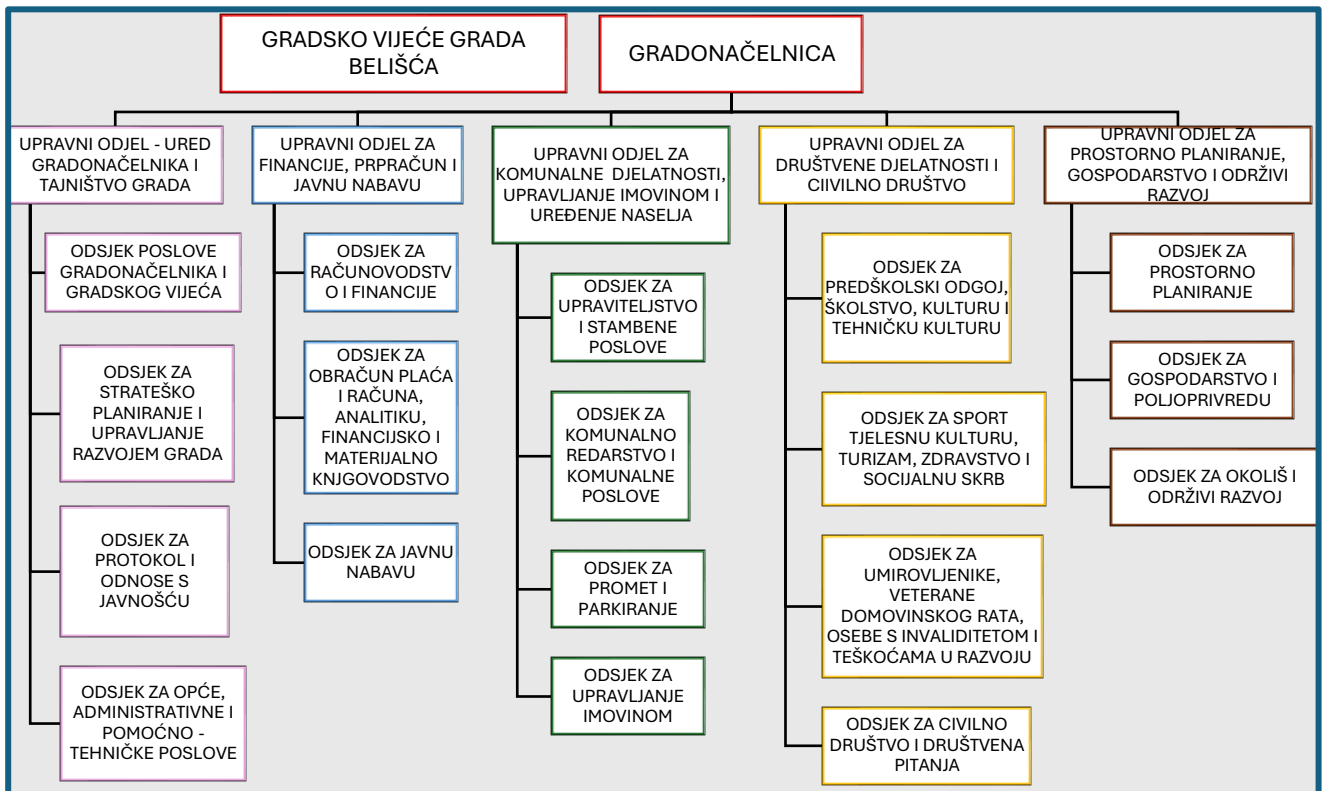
GRADSKO VIJEĆE GRADA BELIŠĆA

GRADONAČELNICA

UPRAVNI ODJEL - URED GRADONAČELNIKA I TAJNIŠTVO GRADA

ODSJEK POSLOVE GRADONAČELNIKA I GRADSKOG VIJEĆA

ODSJEK ZA STRATEŠKO PLANIRANJE I UPRAVLJANJE RAZVOJEM GRADA

ODSJEK ZA PROTOKOL I ODNOSE S JAVNOŠĆU

ODSJEK ZA OPĆE, ADMINISTRATIVNE I POMOĆNO - TEHNIČKE POSLOVE

UPRAVNI ODJEL ZA FINANCIJE, PRPRAČUN I JAVNU NABAVU

ODSJEK ZA RAČUNOVODSTVO I FINANCIJE

ODSJEK ZA OBRAČUN PLAĆA I RAČUNA, ANALITIKU, FINANCIJSKO I MATERIJALNO KNJGOVODSTVO

ODSJEK ZA JAVNU NABAVU

UPRAVNI ODJEL ZA KOMUNALNE DJELATNOSTI, UPRAVLJANJE IMOVINOM I UREĐENJE NASELJA

ODSJEK ZA UPRAVITELJSTVO I STAMBENE POSLOVE

ODSJEK ZA KOMUNALNO REDARSTVO I KOMUNALNE POSLOVE

ODSJEK ZA PROMET I PARKIRANJE

ODSJEK ZA UPRAVLJANJE IMOVINOM

UPRAVNI ODJEL ZA DRUŠTVENE DJELATNOSTI I CIIVILNO DRUŠTVO

ODSJEK ZA PREDŠKOLSKI ODGOJ, ŠKOLSTVO, KULTURU I TEHNIČKU KULTURU

ODSJEK ZA SPORT TJELESNU KULTURU, TURIZAM, ZDRAVSTVO I SOCIJALNU SKRB

ODSJEK ZA UMIROVLJENIKE, VETERANE DOMOVINSKOG RATA, OSEBE S INVALIDITETOM I TEŠKOĆAMA U RAZVOJU

ODSJEK ZA CIVILNO DRUŠTVO I DRUŠTVENA PITANJA

UPRAVNI ODJEL ZA PROSTORNO PLANIRANJE, GOSPODARSTVO I ODRŽIVI RAZVOJ

ODSJEK ZA PROSTORNO PLANIRANJE

ODSJEK ZA GOSPODARSTVO I POLJOPRIVREDU

ODSJEK ZA OKOLIŠ I ODRŽIVI RAZVOJ